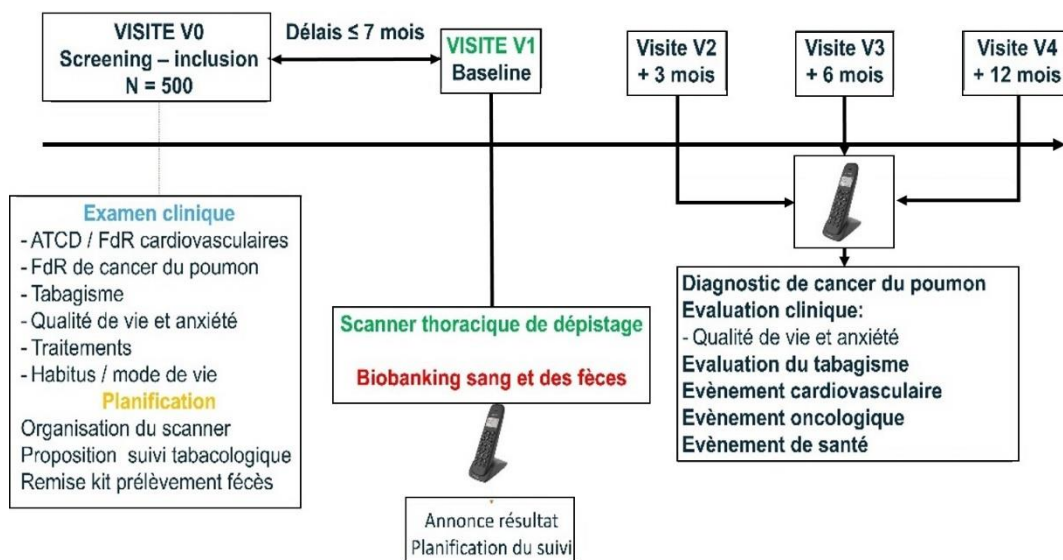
VISITE V0
Screening – inclusion
N = 500

Délais ≤ 7 mois

VISITE V1
Baseline

Visite V2
+ 3 mois

Visite V3
+ 6 mois

Visite V4
+ 12 mois

Examen clinique
- ATCD / FdR cardiovasculaires
- FdR de cancer du poumon
- Tabagisme
- Qualité de vie et anxiété
- Traitements
- Habitus / mode de vie
Planification
Organisation du scanner
Proposition suivi tabacologique
Remise kit prélèvement fécès

Scanner thoracique de dépistage

Biobanking sang et des fèces

Annonce résultat
Planification du suivi

Diagnostic de cancer du poumon
Evaluation clinique:
- Qualité de vie et anxiété
Evaluation du tabagisme
Evènement cardiovasculaire
Evènement oncologique
Evènement de santé